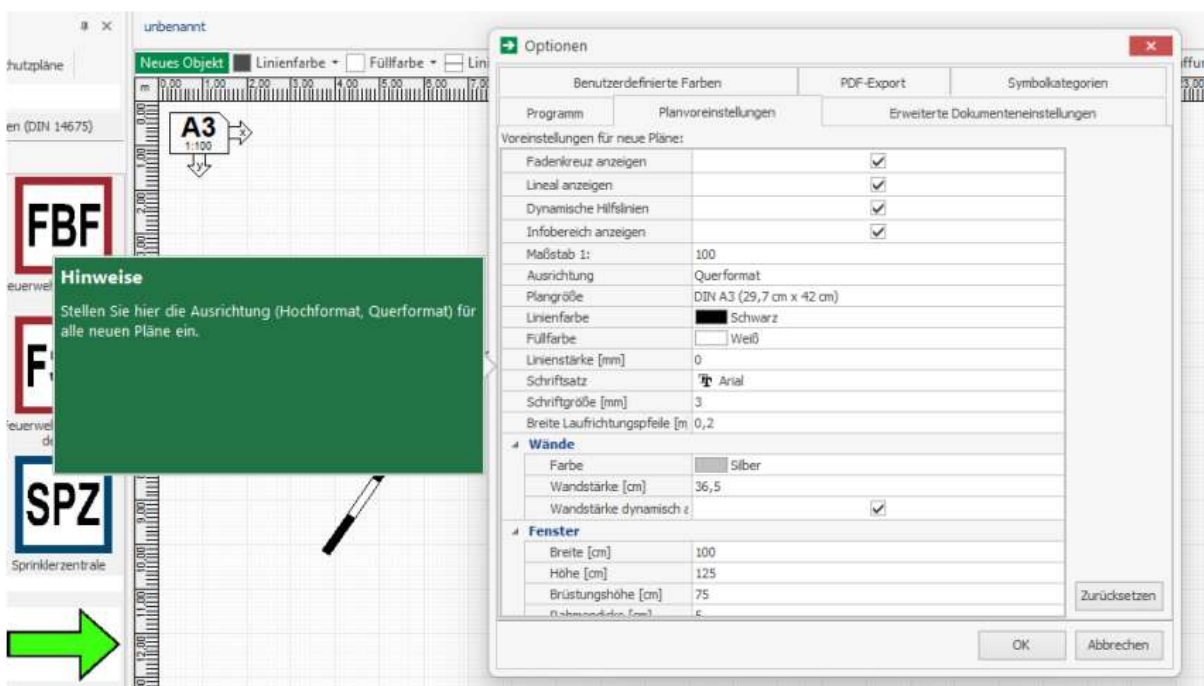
hutzpläne

en (DIN 14675)

FBF

euerwel

F

euerwel
de

SPZ

Sprinklerzentrale

unbenannt

Neues Objekt Linienfarbe Füllfarbe Lini

A3
1:100

Optionen

Benutzerdefinierte Farben | PDF-Export | Symbolkategorien
Programm | Planvoreinstellungen | Erweiterte Dokumenteneinstellungen

Voreinstellungen für neue Pläne:

| | |
|---|---|
| Fadenkreuz anzeigen | ✓ |
| Lineal anzeigen | ✓ |
| Dynamische Hilfslinien | ✓ |
| Infobereich anzeigen | ✓ |
| Maßstab 1: | 100 |
| Ausrichtung | Querformat |
| Plangröße | DIN A3 (29,7 cm x 42 cm) |
| Linienfarbe | Schwarz |
| Füllfarbe | Weiß |
| Linienstärke [mm] | 0 |
| Schriftsatz | Arial |
| Schriftgröße [mm] | 3 |
| Breite Laufrichtungspfeile [m | 0,2 |
| Wände | |
| Farbe | Silber |
| Wandstärke [cm] | 36,5 |
| Wandstärke dynamisch a | ✓ |
| Fenster | |
| Breite [cm] | 100 |
| Höhe [cm] | 125 |
| Brüstungshöhe [cm] | 75 |
| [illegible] | 5 |

Zurücksetzen

OK Abbrechen

Hinweise

Stellen Sie hier die Ausrichtung (Hochformat, Querformat) für alle neuen Pläne ein.